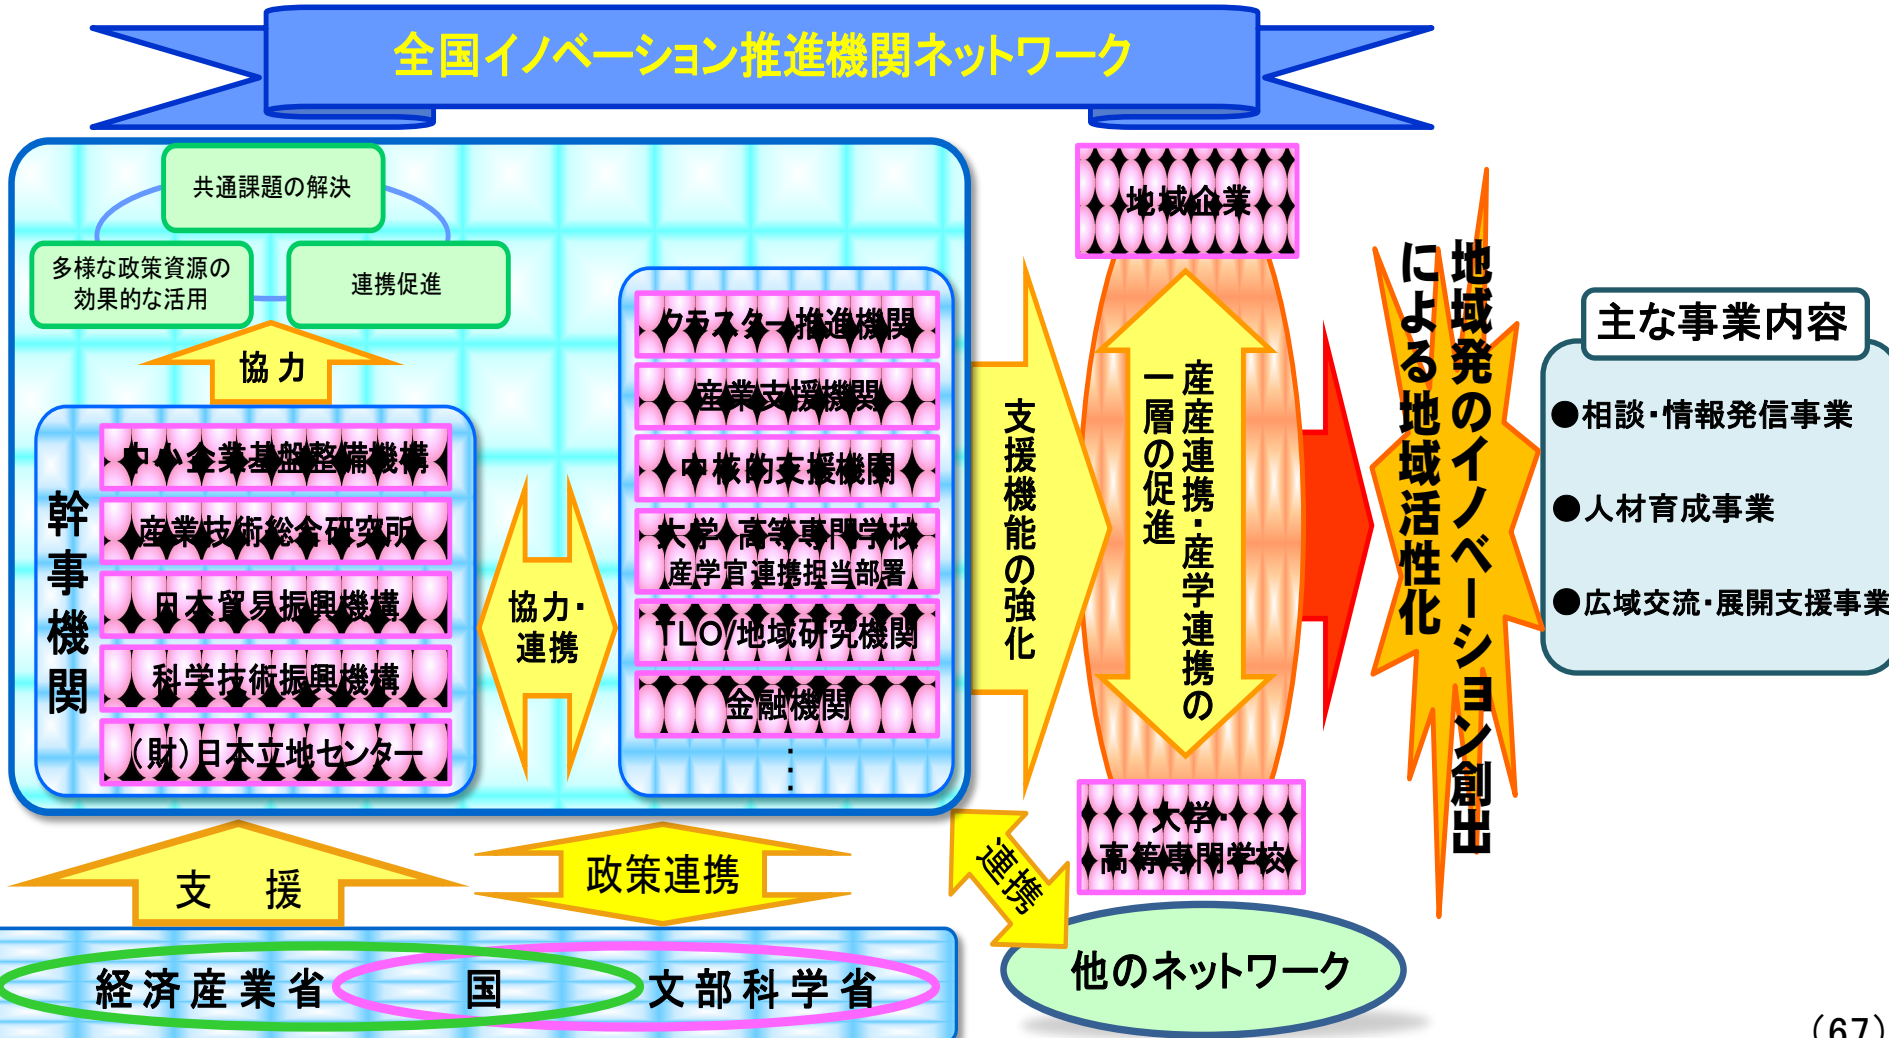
全国イノベーション推進機関ネットワーク

共通課題の解決

多様な政策資源の効果的な活用

連携促進

協力

幹事機関

中小企業基盤整備機構

産業技術総合研究所

日本貿易振興機構

科学技術振興機構

(財)日本立地センター

協力・連携

クラスター推進機関

産業支援機関

中核的支援機関

大学・高等専門学校 産学官連携担当部署

TLO/地域研究機関

金融機関

支援機能の強化

地域企業

産産連携・産学連携の一層の促進

大学・高等専門学校

地域発のイノベーション創出による地域活性化

主な事業内容

●相談・情報発信事業

●人材育成事業

●広域交流・展開支援事業

支　援

政策連携

連携

他のネットワーク

経済産業省

国

文部科学省

(67)